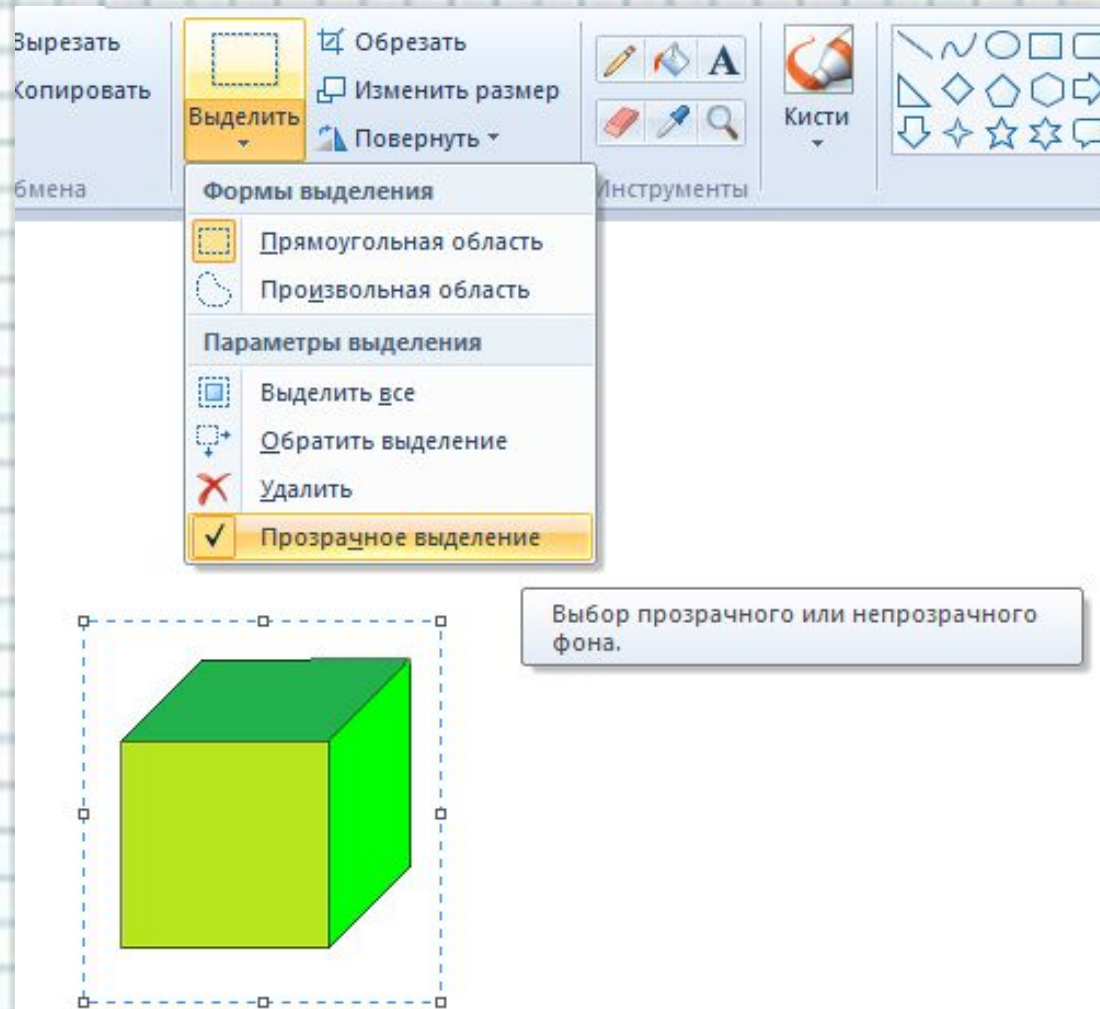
Вырезать
Копировать
бмена
Выделить
Обрезать
Изменить размер
Повернуть
Инструменты
Кисти

Формы выделения
Прямоугольная область
Произвольная область
Параметры выделения
Выделить все
Обратить выделение
Удалить
✓ Прозрачное выделение

Выбор прозрачного или непрозрачного фона.